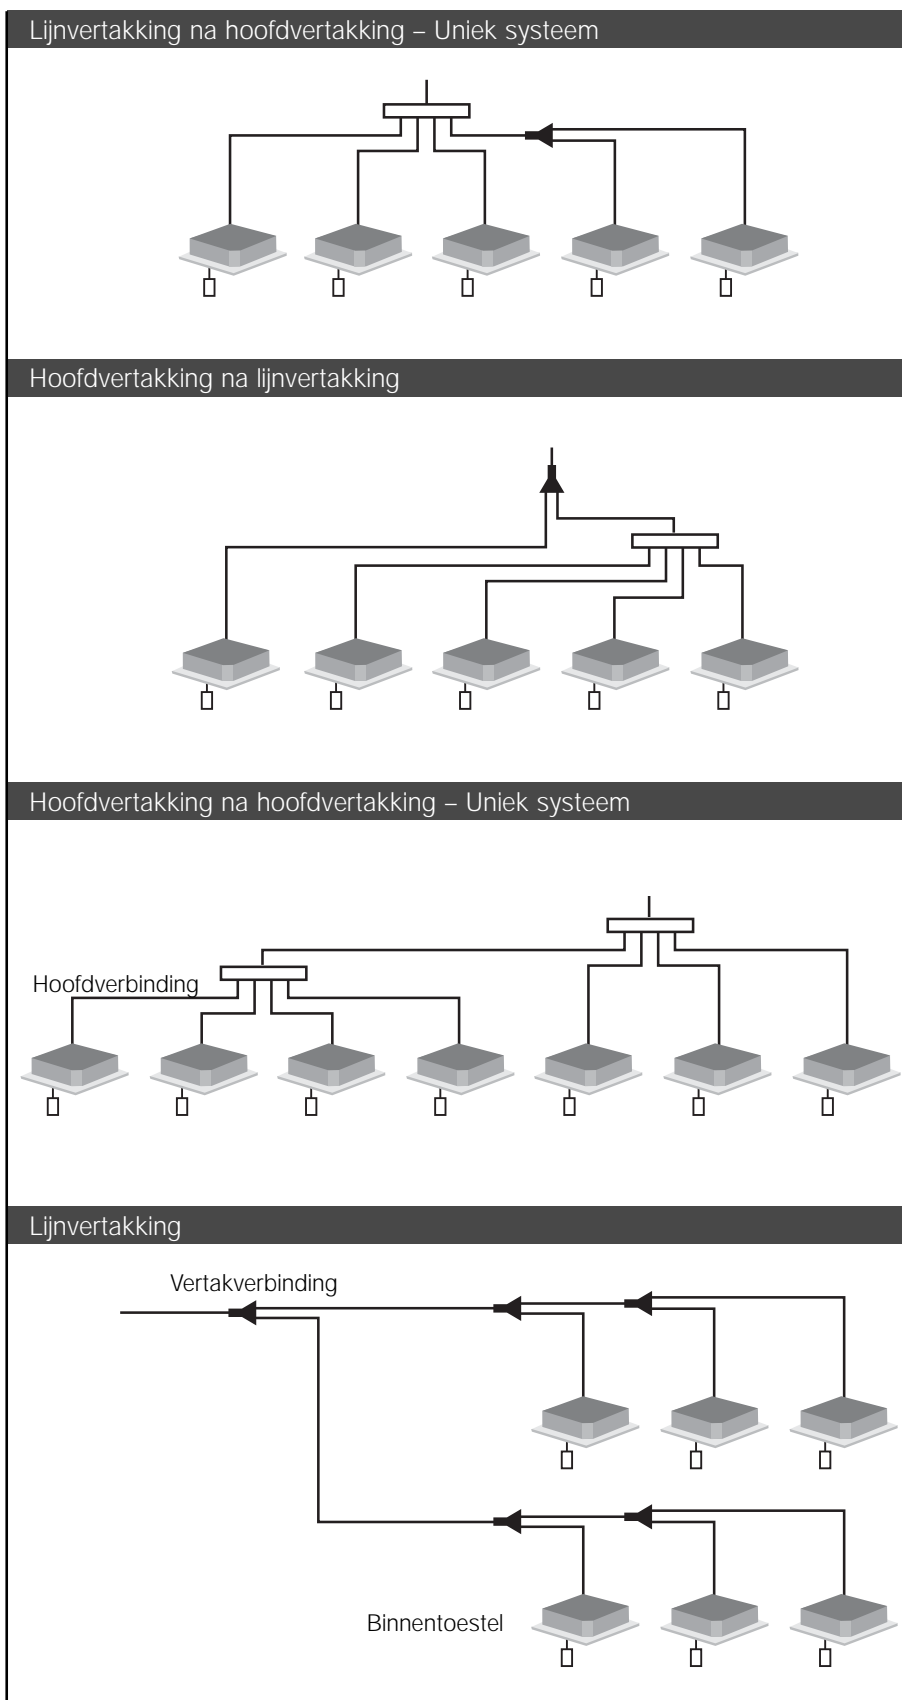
Lijnvertakking na hoofdvertakking – Uniek systeem

Hoofdvertakking na lijnvertakking

Hoofdvertakking na hoofdvertakking – Uniek systeem

Hoofdverbinding

Lijnvertakking

Vertakverbinding

Binnentoestel